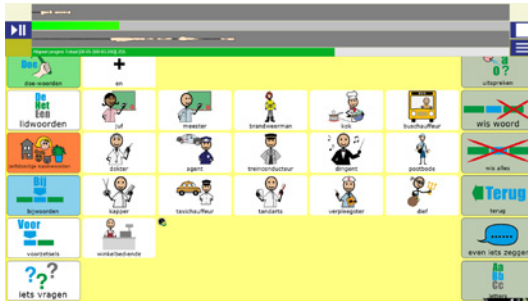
Doe
doe-woorden

+
en

uitspreken

De
Het
Een
lidwoorden

juf

meester

brandweerman

kok

buschauffeur

wis woord

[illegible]

dokter

agent

treinconducteur

dirigent

postbode

wis alles

Bij
bijwoorden

kapper

taxichauffeur

tandarts

verpleegster

dief

Terug
terug

Voor
voorzetsels

winkelbediende

even iets zeggen

??
Iets vragen